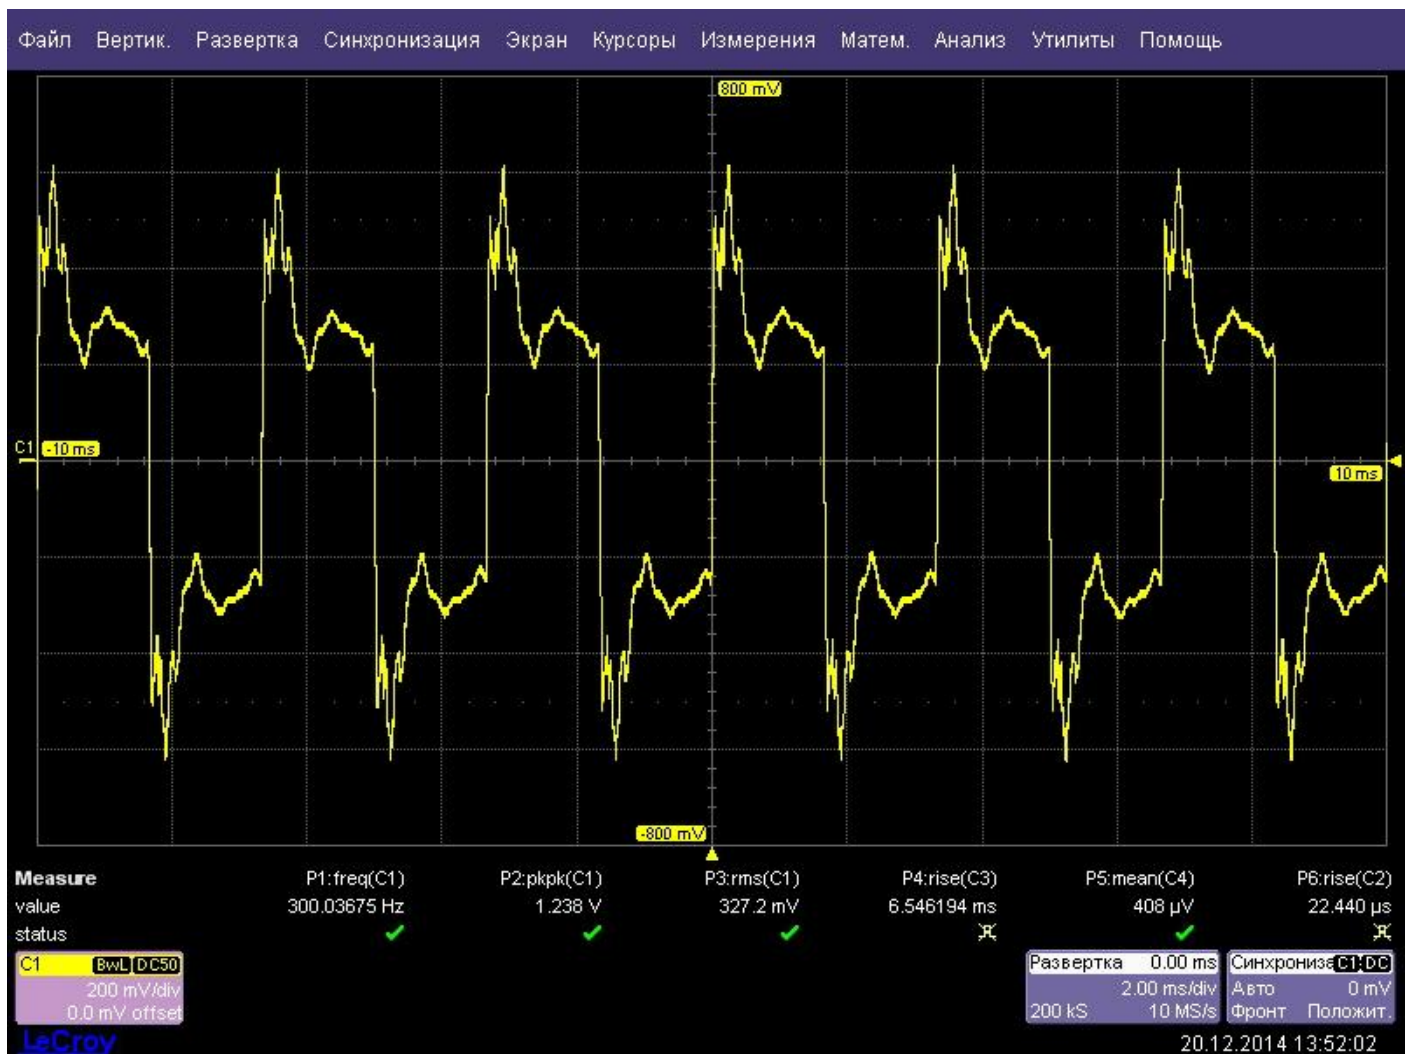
Файл Вертик. Развертка Синхронизация Экран Курсоры Измерения Матем. Анализ Утилиты Помощь

800 mV

C1 -10 ms

10 ms

-800 mV

| Measure | P1:freq(C1) | P2:pkpk(C1) | P3:rms(C1) | P4:rise(C3) | P5:mean(C4) | P6:rise(C2) |
|---|---|---|---|---|---|---|
| value | 300.03675 Hz | 1.238 V | 327.2 mV | 6.546194 ms | 408 µV | 22.440 µs |
| status | ✓ | ✓ | ✓ | | ✓ | |

C1 BwL DC50
200 mV/div
0.0 mV offset

Развертка 0.00 ms
2.00 ms/div
200 kS 10 MS/s

Синхрониза C1 DC
Авто 0 mV
Фронт Положит.

LeCroy

20.12.2014 13:52:02